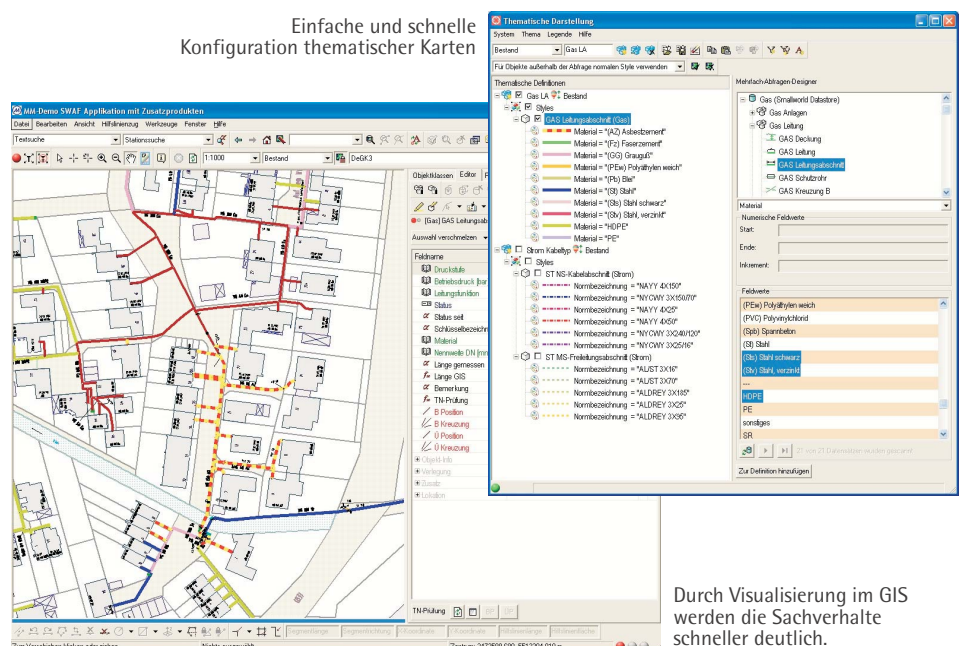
Einfache und schnelle
Konfiguration thematischer Karten

MM-Demo SWAF Applikation mit Zusatzprodukten
Datei Bearbeiten Ansicht Hilfslinienzug Werkzeuge Fenster Hilfe
Textsuche Stationssuche
1:1000 Bestand DeGK3
Objektklassen Editor
[Gas] GAS Leitungsab
Auswahl verschmelzen
Feldname
Druckstufe
Betriebsdruck [bar]
Leitungsfunktion
Status
Status seit
Schlüsselbezeichn
Material
Nennweite DN [mm]
Länge gemessen
Länge GIS
Bemerkung
TN-Prüfung
B Position
B Kreuzung
U Position
U Kreuzung
Objekt-Info
Verlegung
Zusatz
Lokalen
TN-Prüfung

Thematische Darstellung
System Thema Legende Hilfe
Bestand Gas LA
Für Objekte außerhalb der Ablage normalen Style verwenden
Thematische Definitionen
Gas LA Bestand
Styles
GAS Leitungsabschnitt (Gas)
Material = "(AZ) Asbestzement"
Material = "(Fz) Faserzement"
Material = "(GG) Grauguß"
Material = "(PEw) Polyäthylen weich"
Material = "(Pb) Blei"
Material = "(St) Stahl"
Material = "(Sts) Stahl schwarz"
Material = "(Stv) Stahl, verzinkt"
Material = "HDPE"
Material = "PE"
Strom Kabeltyp Bestand
Styles
ST NS-Kabelabschnitt (Strom)
Normbezeichnung = "NAYY 4X150"
Normbezeichnung = "NYCWY 3X150/70"
Normbezeichnung = "NAYY 4X25"
Normbezeichnung = "NAYY 4X50"
Normbezeichnung = "NYCWY 3X240/120"
Normbezeichnung = "NYCWY 3X25/16"
ST MS-Freileitungsabschnitt (Strom)
Normbezeichnung = "AL/ST 3X16"
Normbezeichnung = "AL/ST 3X70"
Normbezeichnung = "ALDREY 3X185"
Normbezeichnung = "ALDREY 3X25"
Normbezeichnung = "ALDREY 3X95"
Mehrfach-Abfragen Designer
Gas (Smallworld Datastore)
GAS Anlagen
Gas Leitung
GAS Deckung
GAS Leitung
GAS Leitungsabschnitt
GAS Schutzrohr
GAS Kreuzung B
Material
Numerische Feldwerte
Start:
Ende:
Inkrement:
Feldwerte
(PEw) Polyäthylen weich
(PVC) Polyvinylchlorid
(Spb) Spannbeton
(St) Stahl
(Sts) Stahl schwarz
(Stv) Stahl, verzinkt
---
HDPE
PE
sonstiges
SR
27 von 21 Datensätzen wurden gezählt
Zur Definition hinzufügen

Durch Visualisierung im GIS werden die Sachverhalte schneller deutlich.